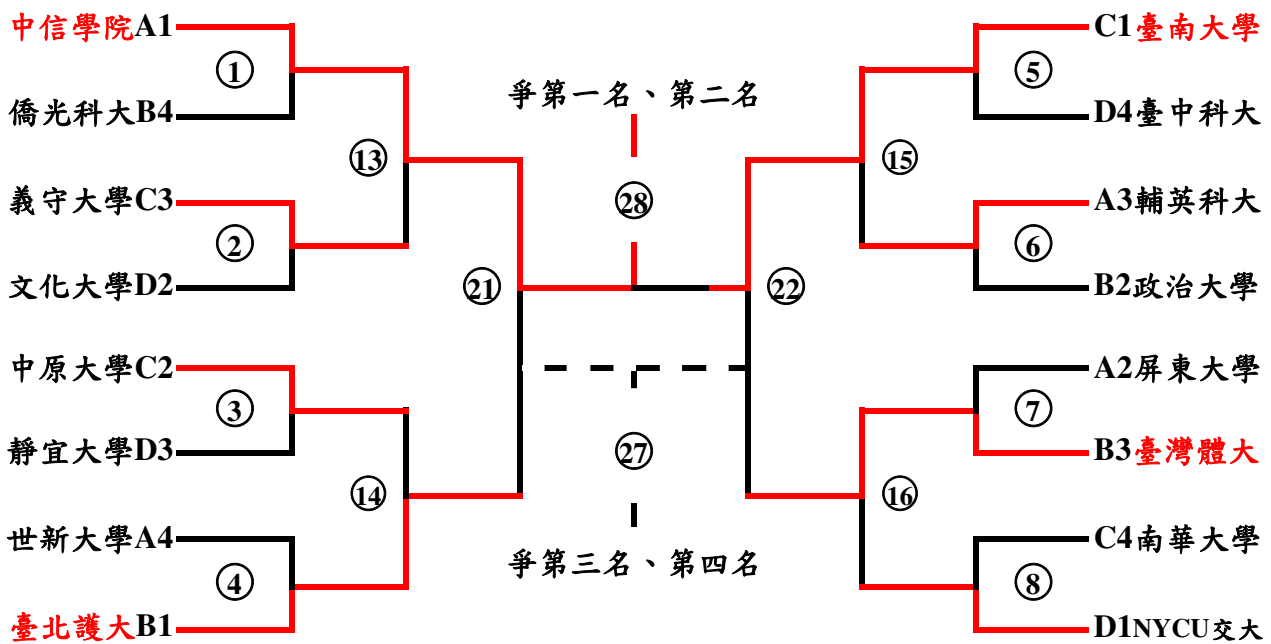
中信學院A1
①
僑光科大B4
⑬
義守大學C3
②
文化大學D2
㉑
中原大學C2
③
靜宜大學D3
⑭
世新大學A4
④
臺北護大B1

爭第一名、第二名
㉘
㉗
爭第三名、第四名

C1臺南大學
⑤
D4臺中科大
⑮
A3輔英科大
⑥
B2政治大學
㉒
A2屏東大學
⑦
B3臺灣體大
⑯
C4南華大學
⑧
D1NYCU交大